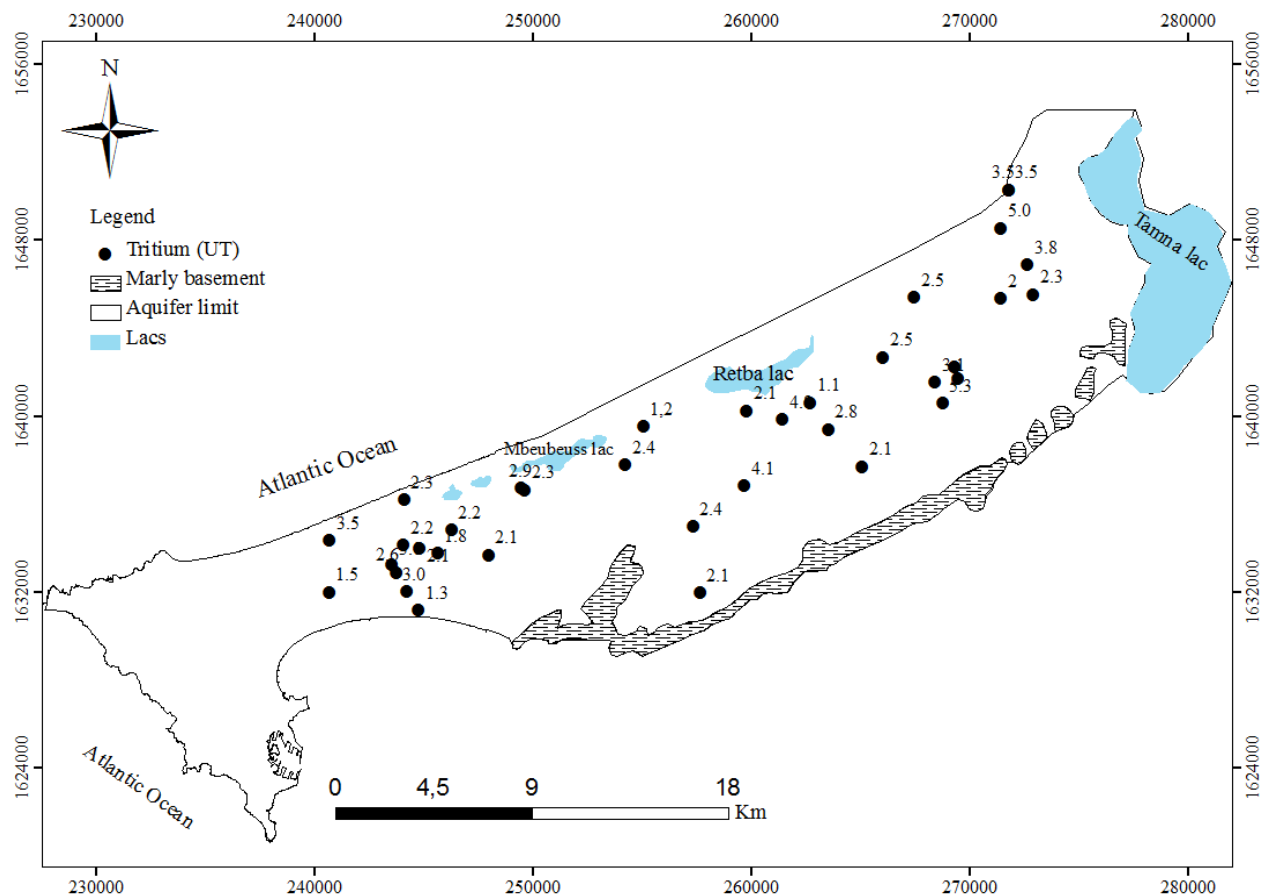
230000 240000 250000 260000 270000 280000

1656000
1648000
1640000
1632000
1624000

N

Legend
Tritium (UT)
Marly basement
Aquifer limit
Lacs

3.53.5
5.0
3.8
2
2.3
2.5
2.5
3.1
3.3
Tamna lac
Retba lac
1.1
2.1
4.0
2.8
1,2
2.1
Mbeubeuss lac
2.4
2.92.3
4.1
Atlantic Ocean
2.3
2.2
2.4
3.5
2.2
1.8
2.1
2.6
2.1
3.0
1.5
1.3
2.1

Atlantic Ocean

0 4,5 9 18
Km

230000 240000 250000 260000 270000 280000